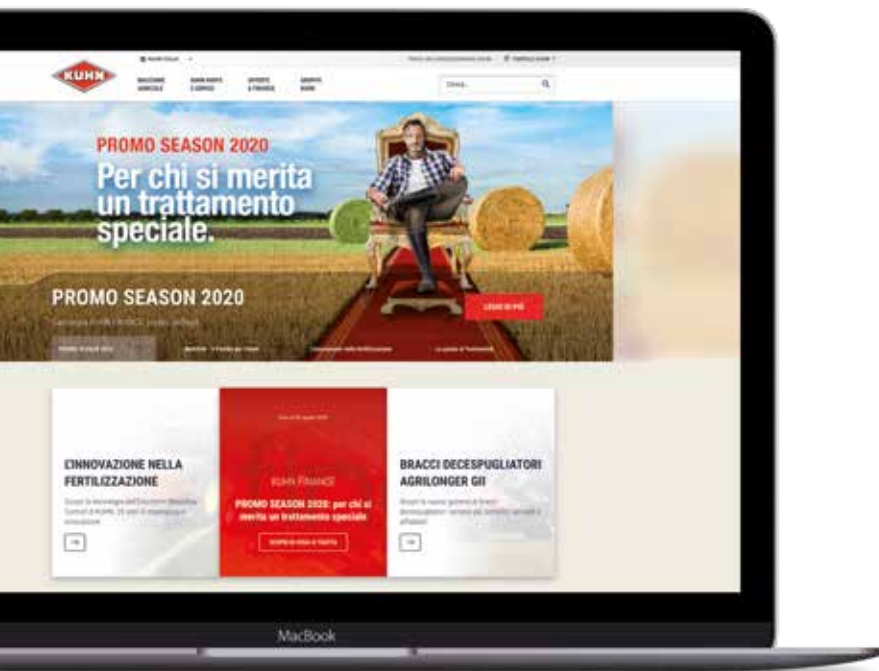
KUHN

MACCHINE AGRICOLE

KUHN PARTS E SERVIZI

OFFERTE E FINANZA

GRUPPO KUHN

Cerca...

PROMO SEASON 2020

Per chi si merita un trattamento speciale.

PROMO SEASON 2020

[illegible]

LEGGI DI PIÙ

L'INNOVAZIONE NELLA FERTILIZZAZIONE

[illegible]

KUHN FINANCE

PROMO SEASON 2020: per chi si merita un trattamento speciale

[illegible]

BRACCI DECESPUGLIATORI AGRILONGER GII

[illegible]

MacBook